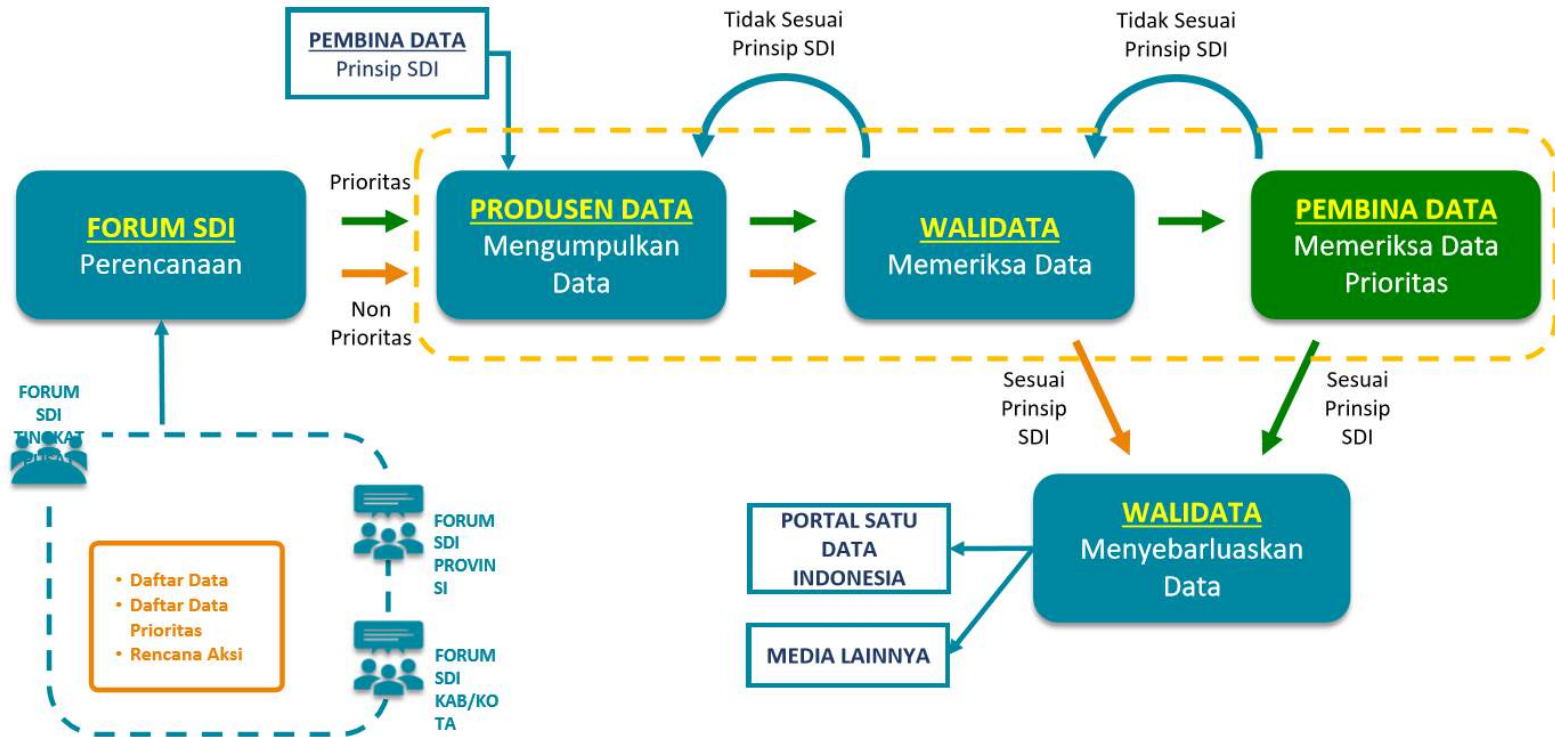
PEMBINA DATA
Prinsip SDI

Tidak Sesuai Prinsip SDI

Tidak Sesuai Prinsip SDI

FORUM SDI
Perencanaan

Prioritas

Non Prioritas

PRODUSEN DATA
Mengumpulkan Data

WALIDATA
Memeriksa Data

PEMBINA DATA
Memeriksa Data Prioritas

Sesuai Prinsip SDI

Sesuai Prinsip SDI

FORUM SDI TINGKAT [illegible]

• Daftar Data
• Daftar Data Prioritas
• Rencana Aksi

FORUM SDI PROVINSI

FORUM SDI KAB/KOTA

PORTAL SATU DATA INDONESIA

MEDIA LAINNYA

WALIDATA
Menyebarluaskan Data